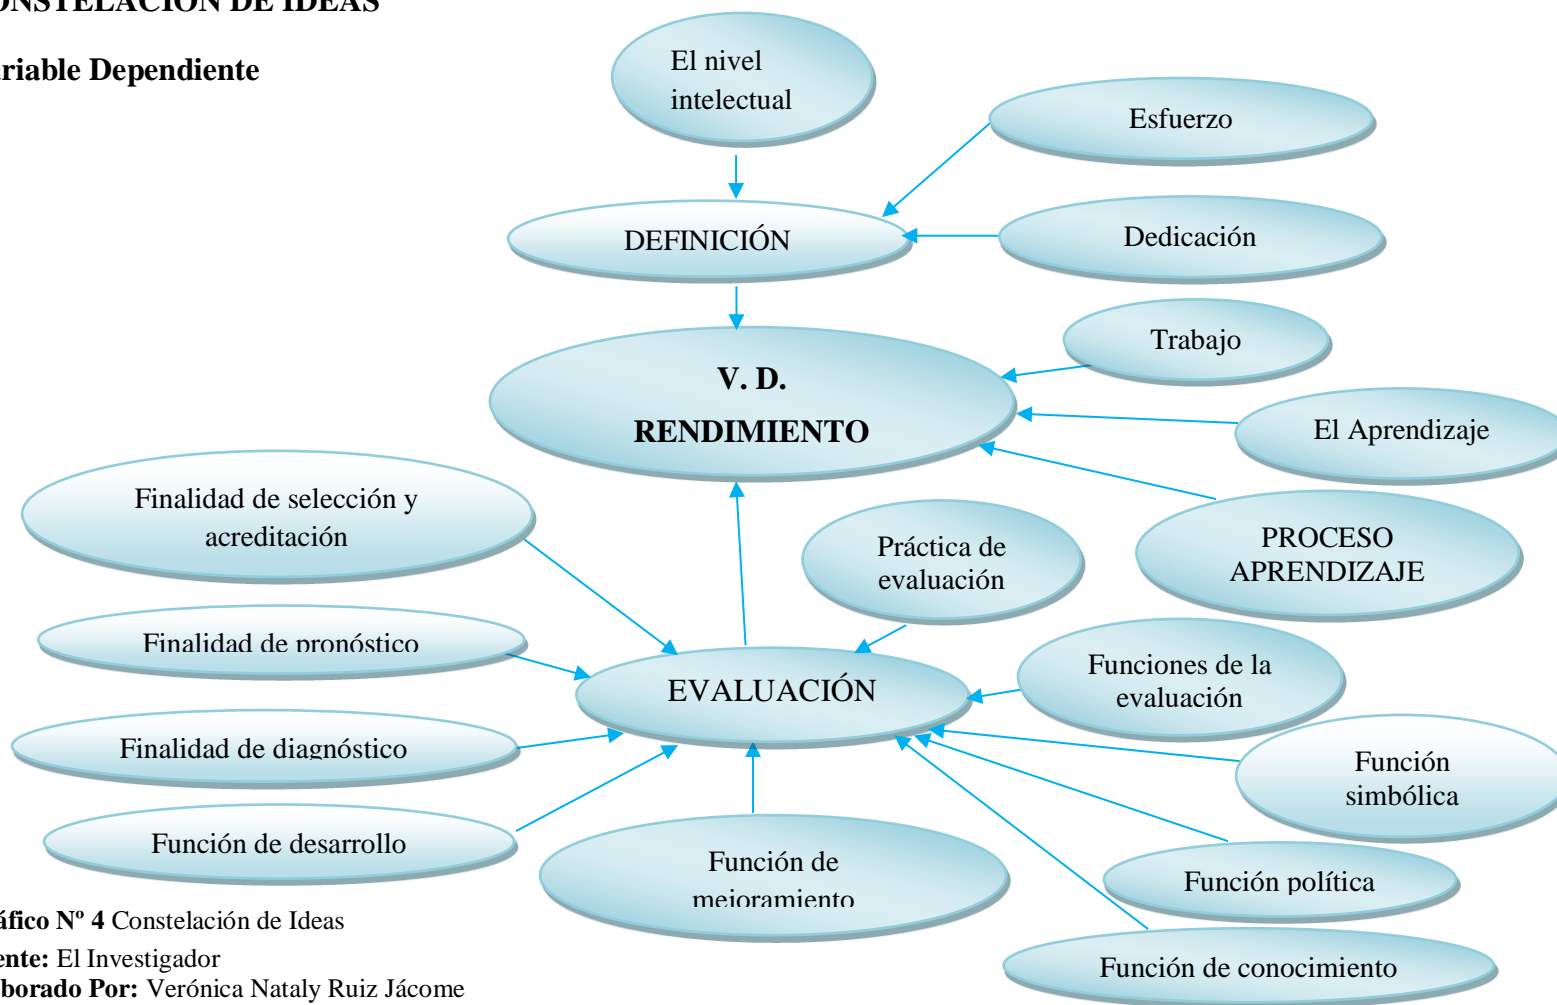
ONSTELACIÓN DE IDEAS

riable Dependiente

El nivel intelectual

Esfuerzo

DEFINICIÓN

Dedicación

Trabajo

V. D.
RENDIMIENTO

El Aprendizaje

Finalidad de selección y acreditación

Práctica de evaluación

PROCESO APRENDIZAJE

Finalidad de pronóstico

EVALUACIÓN

Funciones de la evaluación

Finalidad de diagnóstico

Función simbólica

Función de desarrollo

Función de mejoramiento

Función política

Función de conocimiento

áfico Nº 4 Constelación de Ideas
ente: El Investigador
borado Por: Verónica Nataly Ruiz Jácome